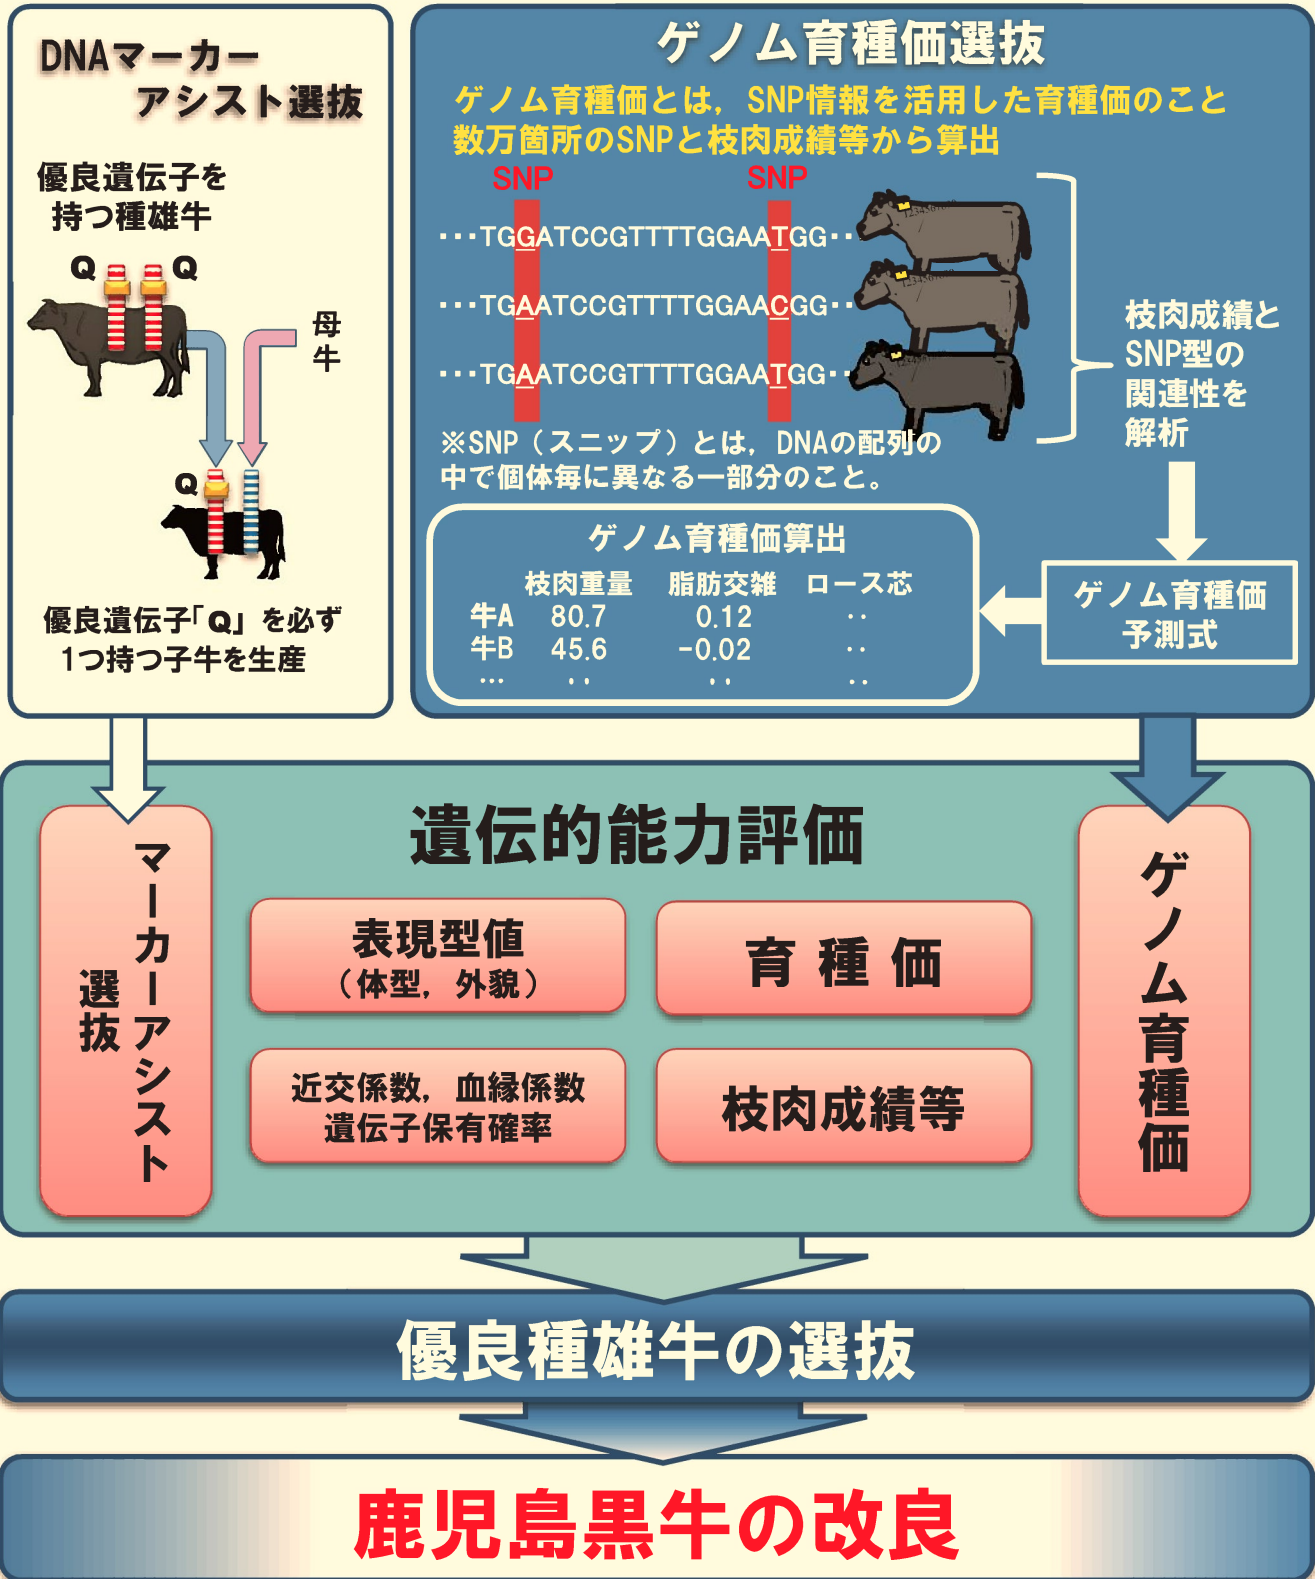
DNAマーカー
アシスト選抜

優良遺伝子を
持つ種雄牛

Q Q

母牛

Q

優良遺伝子「Q」を必ず
1つ持つ子牛を生産

ゲノム育種価選抜

ゲノム育種価とは，SNP情報を活用した育種価のこと
数万箇所のSNPと枝肉成績等から算出

SNP SNP

･･･TGGATCCGTTTTGGAATGG･･
･･･TGAATCCGTTTTGGAACGG･･
･･･TGAATCCGTTTTGGAATGG･･

枝肉成績と
SNP型の
関連性を
解析

※SNP（スニップ）とは，DNAの配列の
中で個体毎に異なる一部分のこと。

ゲノム育種価算出

| | 枝肉重量 | 脂肪交雑 | ロース芯 |
|---|---|---|---|
| 牛A | 80.7 | 0.12 | ･･ |
| 牛B | 45.6 | -0.02 | ･･ |
| … | ･･ | ･･ | ･･ |

ゲノム育種価
予測式

遺伝的能力評価

マーカーアシスト選抜

表現型値
（体型，外貌）

育 種 価

近交係数，血縁係数
遺伝子保有確率

枝肉成績等

ゲノム育種価

優良種雄牛の選抜

鹿児島黒牛の改良